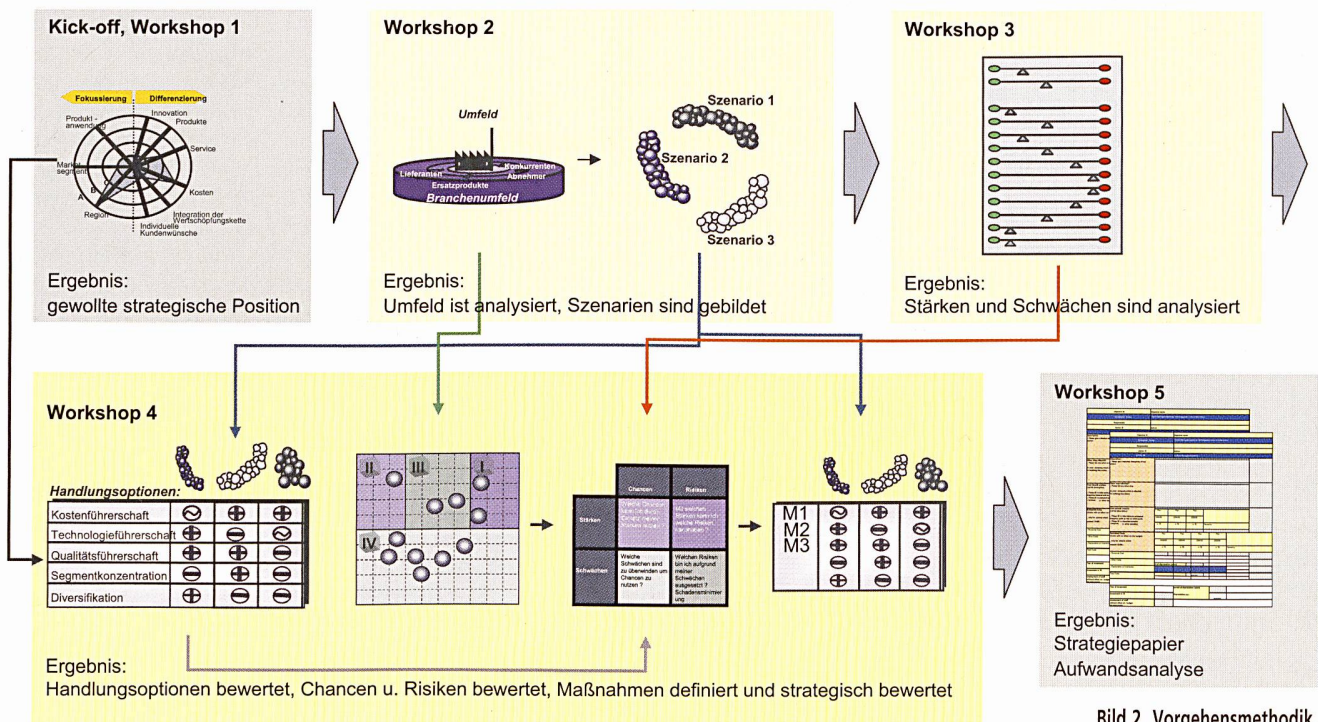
Kick-off, Workshop 1

Fokussierung
Differenzierung
Innovation Produkte
Produkt-anwendung
Service
Markt-segment
Kosten
Region
Integration der Wertschöpfungskette
Individuelle Kundenwünsche
A
B

Ergebnis:
gewollte strategische Position

Workshop 2

Umfeld
Lieferanten
Konkurrenten
Abnehmer
Ersatzprodukte
Branchenumfeld
Szenario 1
Szenario 2
Szenario 3

Ergebnis:
Umfeld ist analysiert, Szenarien sind gebildet

Workshop 3

Ergebnis:
Stärken und Schwächen sind analysiert

Workshop 4

Handlungsoptionen:

| Kostenführerschaft | ⊝ | ⊕ | ⊝ |
|---|---|---|---|
| Technologieführerschaft | ⊕ | ⊖ | ⊝ |
| Qualitätsführerschaft | ⊕ | ⊕ | ⊕ |
| Segmentkonzentration | ⊖ | ⊕ | ⊖ |
| Diversifikation | ⊕ | ⊖ | ⊖ |

II III I
IV

| | Chancen | Risiken |
|---|---|---|
| Stärken | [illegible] | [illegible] |
| Schwächen | Welche Schwächen sind zu überwinden um Chancen zu nutzen ? | Welchen Risiken bin ich aufgrund meiner Schwächen ausgesetzt ? Schadensminimierung |

M1
M2
M3

Ergebnis:
Handlungsoptionen bewertet, Chancen u. Risiken bewertet, Maßnahmen definiert und strategisch bewertet

Workshop 5

Ergebnis:
Strategiepapier
Aufwandsanalyse

Bild 2. Vorgehensmethodik